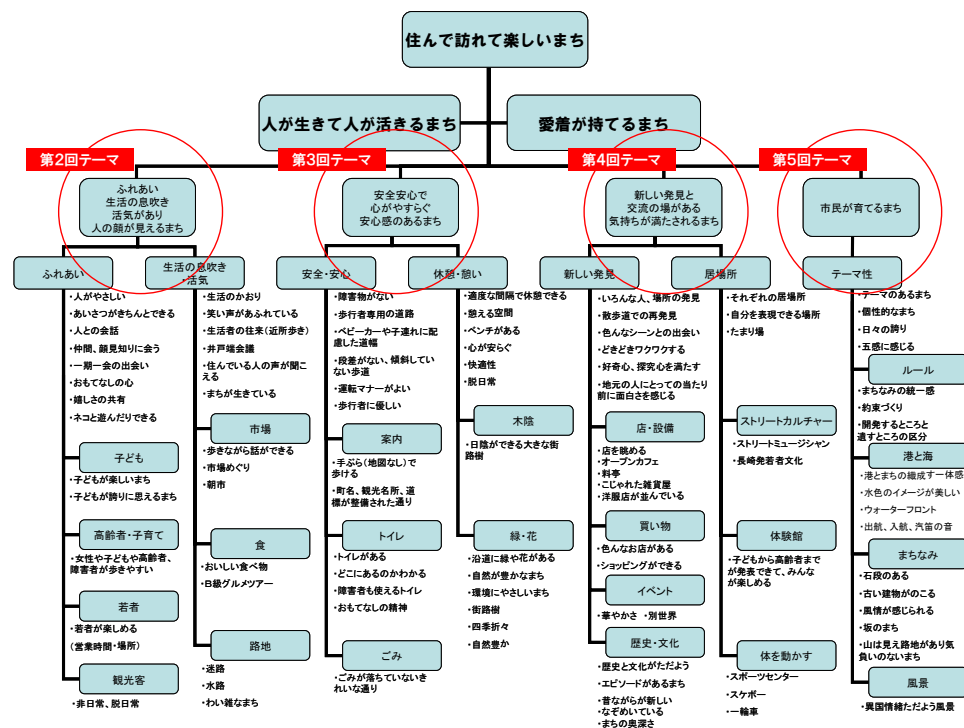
住んで訪れて楽しいまち

人が生きて人が活きるまち

愛着が持てるまち

第2回テーマ

第3回テーマ

第4回テーマ

第5回テーマ

ふれあい
生活の息吹き
活気があり
人の顔が見えるまち

安全安心で
心がやすらぐ
安心感のあるまち

新しい発見と
交流の場がある
気持ちが満たされるまち

市民が育てるまち

ふれあい

・人がやさしい
・あいさつがきちんとできる
・人との会話
・仲間、顔見知りに会う
・一期一会の出会い
・おもてなしの心
・嬉しさの共有
・ネコと遊んだりできる

子ども

・子どもが楽しいまち
・子どもが誇りに思えるまち

高齢者・子育て

・女性や子どもや高齢者、障害者が歩きやすい

若者

・若者が楽しめる
(営業時間・場所)

観光客

・非日常、脱日常

生活の息吹き
活気

・生活のかおり
・笑い声があふれている
・生活者の往来(近所歩き)
・井戸端会議
・住んでいる人の声が聞こえる
・まちが生きている

市場

・歩きながら話ができる
・市場めぐり
・朝市

食

・おいしい食べ物
・B級グルメツアー

路地

・迷路
・水路
・わい雑なまち

安全・安心

・障害物がない
・歩行者専用の道路
・ベビーカーや子連れに配慮した道幅
・段差がない、傾斜していない歩道
・運転マナーがよい
・歩行者に優しい

案内

・手ぶら(地図なし)で歩ける
・町名、観光名所、道標が整備された通り

トイレ

・トイレがある
・どこにあるのかわかる
・障害者も使えるトイレ
・おもてなしの精神

ごみ

・ごみが落ちていないきれいな通り

休憩・憩い

・適度な間隔で休憩できる
・憩える空間
・ベンチがある
・心が安らぐ
・快適性
・脱日常

木陰

・日陰ができる大きな街路樹

緑・花

・沿道に緑や花がある
・自然が豊かなまち
・環境にやさしいまち
・街路樹
・四季折々
・自然豊か

新しい発見

・いろんな人、場所の発見
・散歩道での再発見
・色んなシーンとの出会い
・どきどきワクワクする
・好奇心、探究心を満たす
・地元の人にとっての当たり前に面白さを感じる

店・設備

・店を眺める
・オープンカフェ
・料亭
・こじゃれた雑貨屋
・洋服店が並んでいる

買い物

・色んなお店がある
・ショッピングができる

イベント

・華やかさ ・別世界

歴史・文化

・歴史と文化がただよう
・エピソードがあるまち
・昔ながらが新しいなぞめいている
・まちの奥深さ

居場所

・それぞれの居場所
・自分を表現できる場所
・たまり場

ストリートカルチャー

・ストリートミュージシャン
・長崎発若者文化

体験館

・子どもから高齢者までが発表できて、みんなが楽しめる

体を動かす

・スポーツセンター
・スケボー
・一輪車

テーマ性

・テーマのあるまち
・個性的なまち
・日々の誇り
・五感に感じる

ルール

・まちなみの統一感
・約束づくり
・開発するところと遺すところの区分

港と海

・港とまちの織成す一体感
・水色のイメージが美しい
・ウォーターフロント
・出航、入航、汽笛の音

まちなみ

・石段のある
・古い建物がのこる
・風情が感じられる
・坂のまち
・山は見え路地があり気負いのないまち

風景

・異国情緒ただよう風景